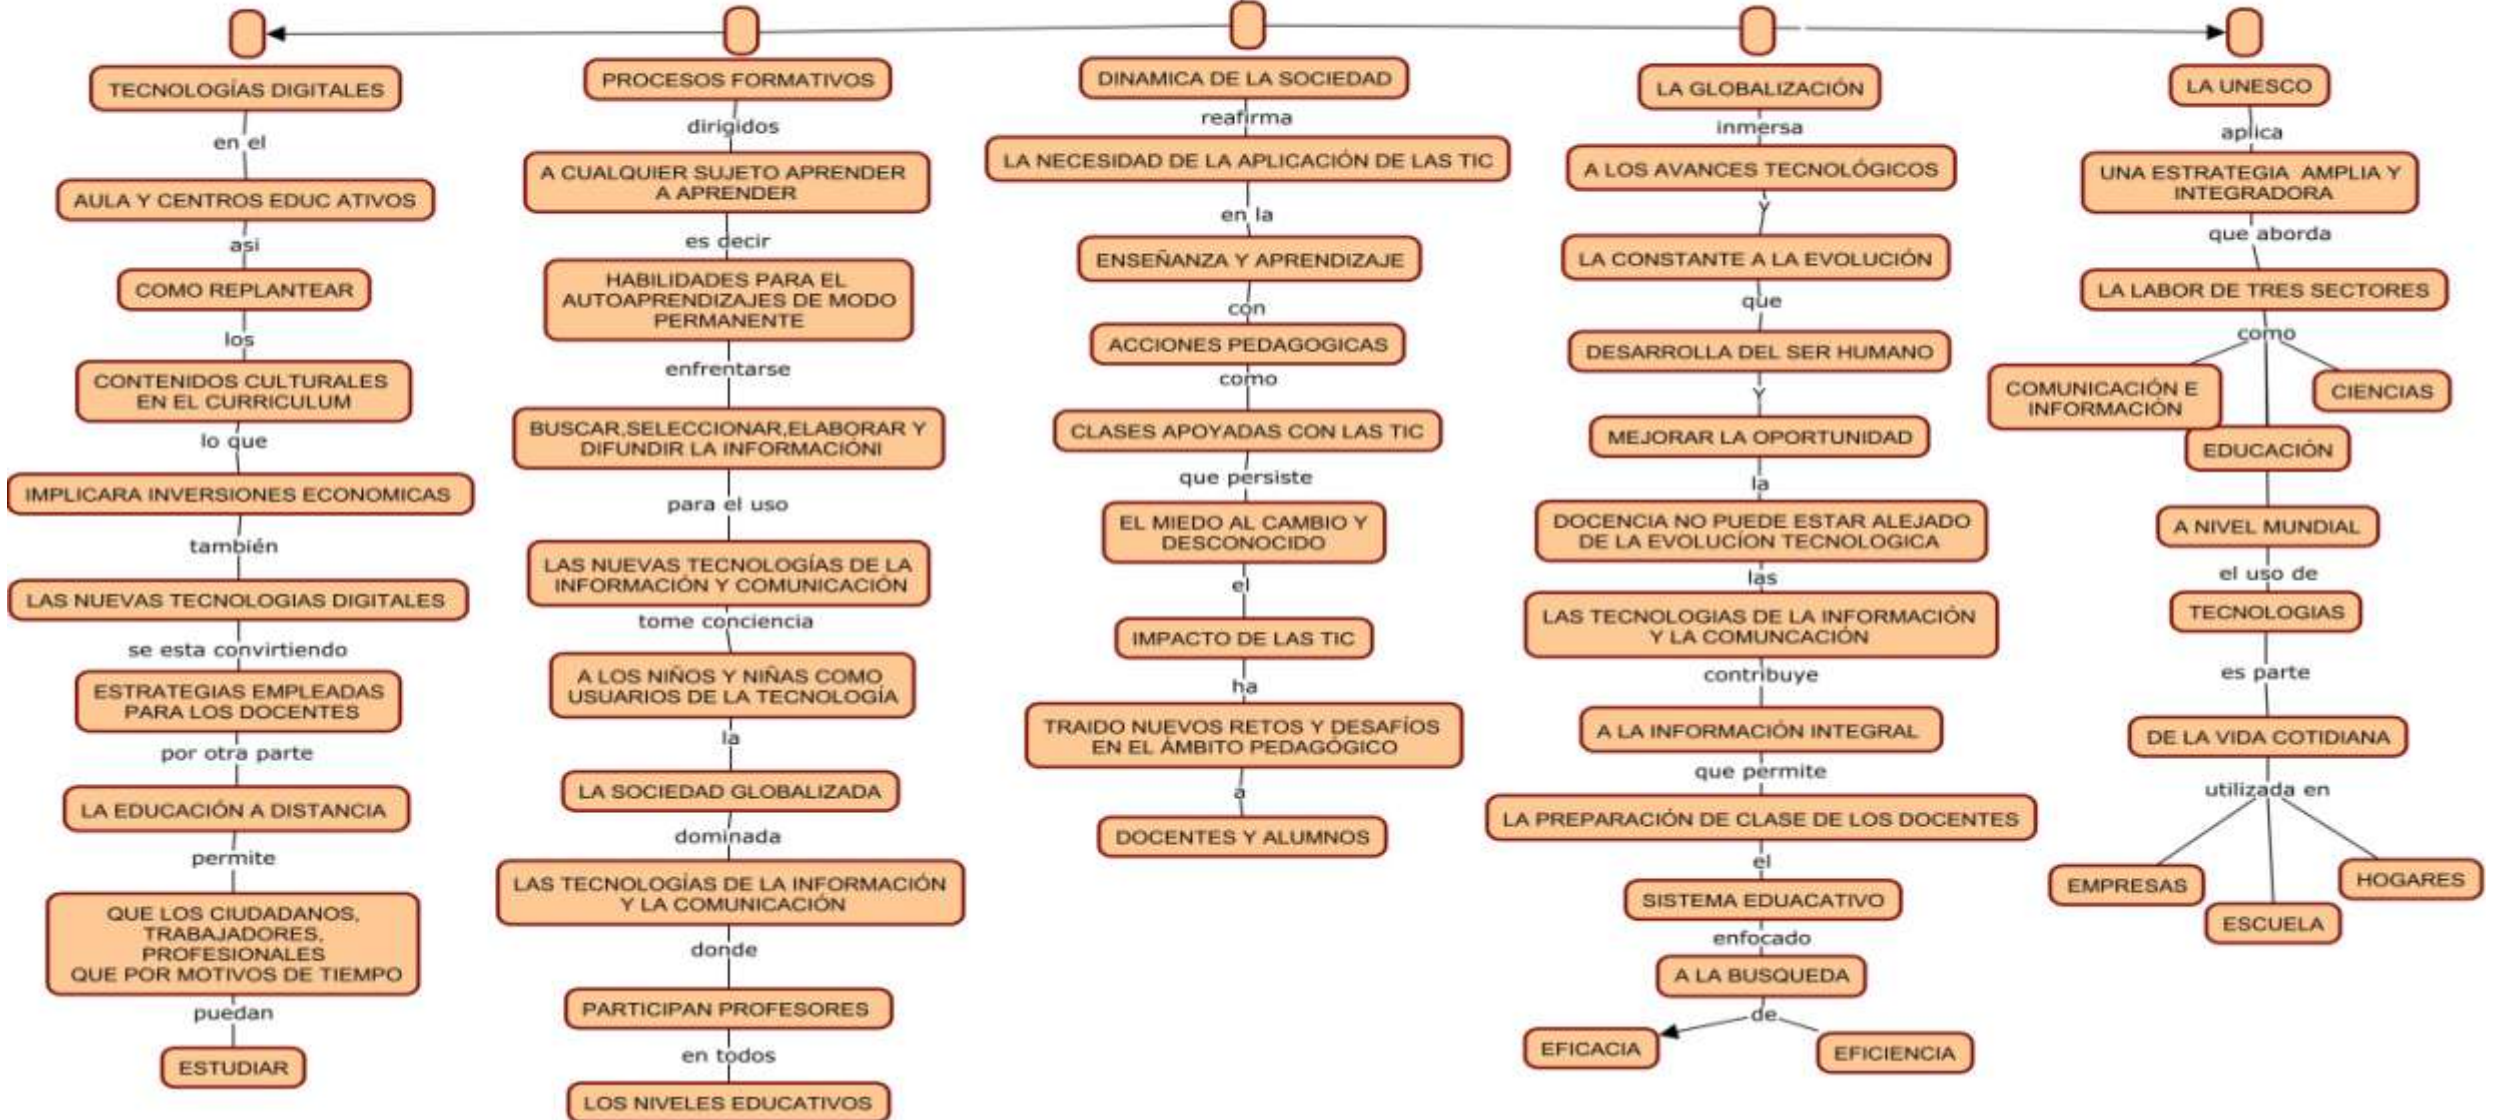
TECNOLOGÍAS DIGITALES
en el
AULA Y CENTROS EDUC ATIVOS
asi
COMO REPLANTEAR
los
CONTENIDOS CULTURALES EN EL CURRICULUM
lo que
IMPLICARA INVERSIONES ECONOMICAS
también
LAS NUEVAS TECNOLOGIAS DIGITALES
se esta convirtiendo
ESTRATEGIAS EMPLEADAS PARA LOS DOCENTES
por otra parte
LA EDUCACIÓN A DISTANCIA
permite
QUE LOS CIUDADANOS, TRABAJADORES, PROFESIONALES QUE POR MOTIVOS DE TIEMPO
puedan
ESTUDIAR

PROCESOS FORMATIVOS
dirigidos
A CUALQUIER SUJETO APRENDER A APRENDER
es decir
HABILIDADES PARA EL AUTOAPRENDIZAJES DE MODO PERMANENTE
enfrentarse
BUSCAR,SELECCIONAR,ELABORAR Y DIFUNDIR LA INFORMACIÓNI
para el uso
LAS NUEVAS TECNOLOGÍAS DE LA INFORMACIÓN Y COMUNICACIÓN
tome conciencia
A LOS NIÑOS Y NIÑAS COMO USUARIOS DE LA TECNOLOGÍA
la
LA SOCIEDAD GLOBALIZADA
dominada
LAS TECNOLOGÍAS DE LA INFORMACIÓN Y LA COMUNICACIÓN
donde
PARTICIPAN PROFESORES
en todos
LOS NIVELES EDUCATIVOS

DINAMICA DE LA SOCIEDAD
reafirma
LA NECESIDAD DE LA APLICACIÓN DE LAS TIC
en la
ENSEÑANZA Y APRENDIZAJE
con
ACCIONES PEDAGOGICAS
como
CLASES APOYADAS CON LAS TIC
que persiste
EL MIEDO AL CAMBIO Y DESCONOCIDO
el
IMPACTO DE LAS TIC
ha
TRAIDO NUEVOS RETOS Y DESAFÍOS EN EL ÁMBITO PEDAGÓGICO
a
DOCENTES Y ALUMNOS

LA GLOBALIZACIÓN
inmersa
A LOS AVANCES TECNOLÓGICOS
y
LA CONSTANTE A LA EVOLUCIÓN
que
DESARROLLA DEL SER HUMANO
y
MEJORAR LA OPORTUNIDAD
la
DOCENCIA NO PUEDE ESTAR ALEJADO DE LA EVOLUCÍON TECNOLOGICA
las
LAS TECNOLOGIAS DE LA INFORMACIÓN Y LA COMUNCACIÓN
contribuye
A LA INFORMACIÓN INTEGRAL
que permite
LA PREPARACIÓN DE CLASE DE LOS DOCENTES
el
SISTEMA EDUACATIVO
enfocado
A LA BUSQUEDA
de
EFICACIA
EFICIENCIA

LA UNESCO
aplica
UNA ESTRATEGIA AMPLIA Y INTEGRADORA
que aborda
LA LABOR DE TRES SECTORES
como
COMUNICACIÓN E INFORMACIÓN
CIENCIAS
EDUCACIÓN
A NIVEL MUNDIAL
el uso de
TECNOLOGIAS
es parte
DE LA VIDA COTIDIANA
utilizada en
EMPRESAS
ESCUELA
HOGARES